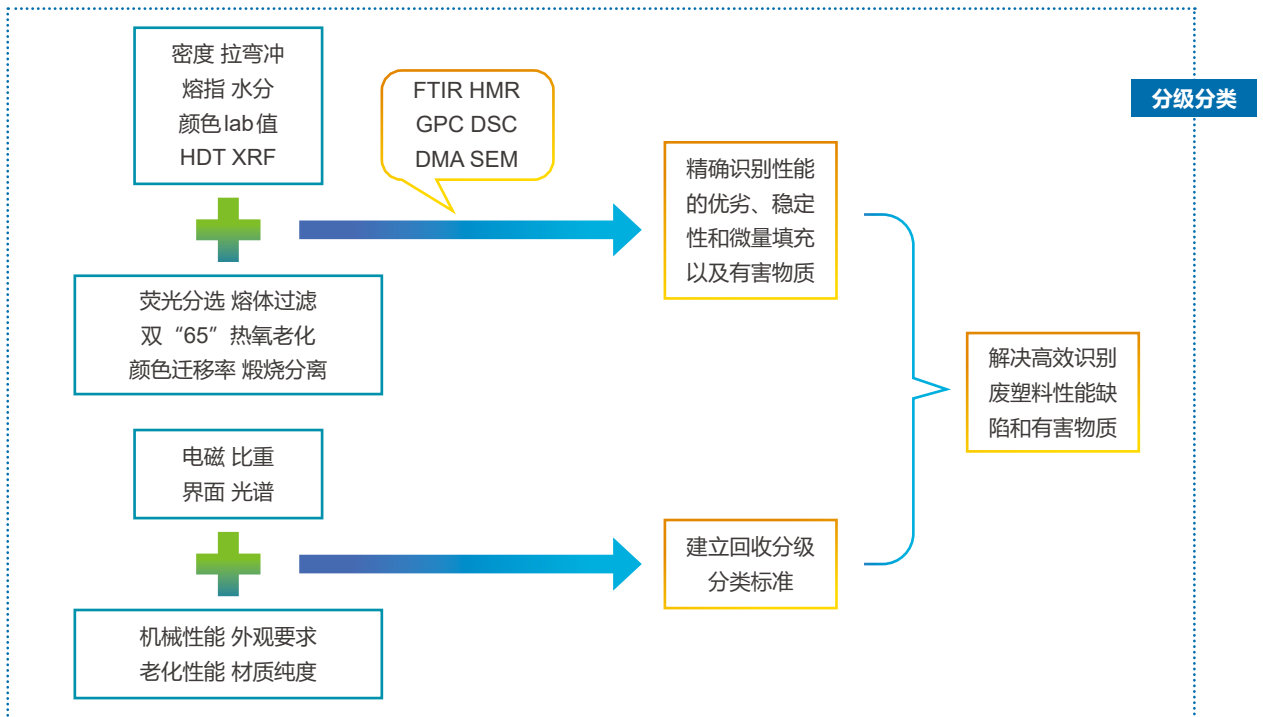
密度 拉弯冲
熔指 水分
颜色lab值
HDT XRF

FTIR HMR
GPC DSC
DMA SEM

分级分类

荧光分选 熔体过滤
双“65”热氧老化
颜色迁移率 煅烧分离

精确识别性能的优劣、稳定性和微量填充以及有害物质

解决高效识别废塑料性能缺陷和有害物质

电磁 比重
界面 光谱

建立回收分级分类标准

机械性能 外观要求
老化性能 材质纯度